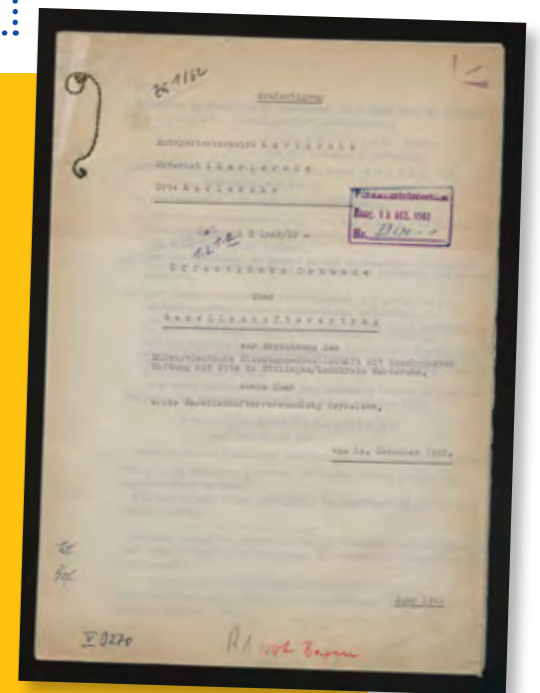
Ausfertigung

Amtsgerichtsbezirk Karlsruhe
Notariat Karlsruhe
Ort: Karlsruhe

I N 1043/62

Öffentliche Urkunde

über

Gesellschaftsvertrag

zur Errichtung der
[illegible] Gesellschaft mit beschränkter Haftung mit Sitz in Ettlingen/Landkreis Karlsruhe,

sowie über
erste Gesellschafterversammlung (Protokoll),

vom 14. Dezember 1962.

Eing. 13 DEZ. 1962

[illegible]

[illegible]

V 0270

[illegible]